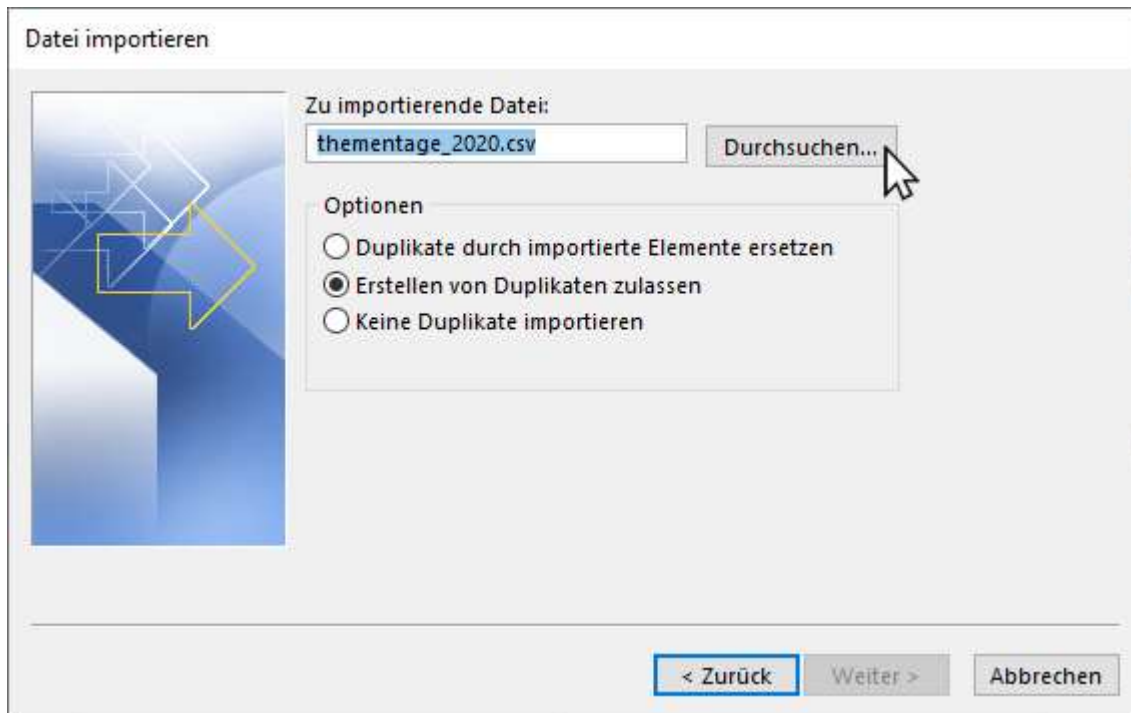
Datei importieren

Zu importierende Datei:

thementage_2020.csv

Durchsuchen...

Optionen

Duplikate durch importierte Elemente ersetzen

Erstellen von Duplikaten zulassen

Keine Duplikate importieren

< Zurück

Weiter >

Abbrechen